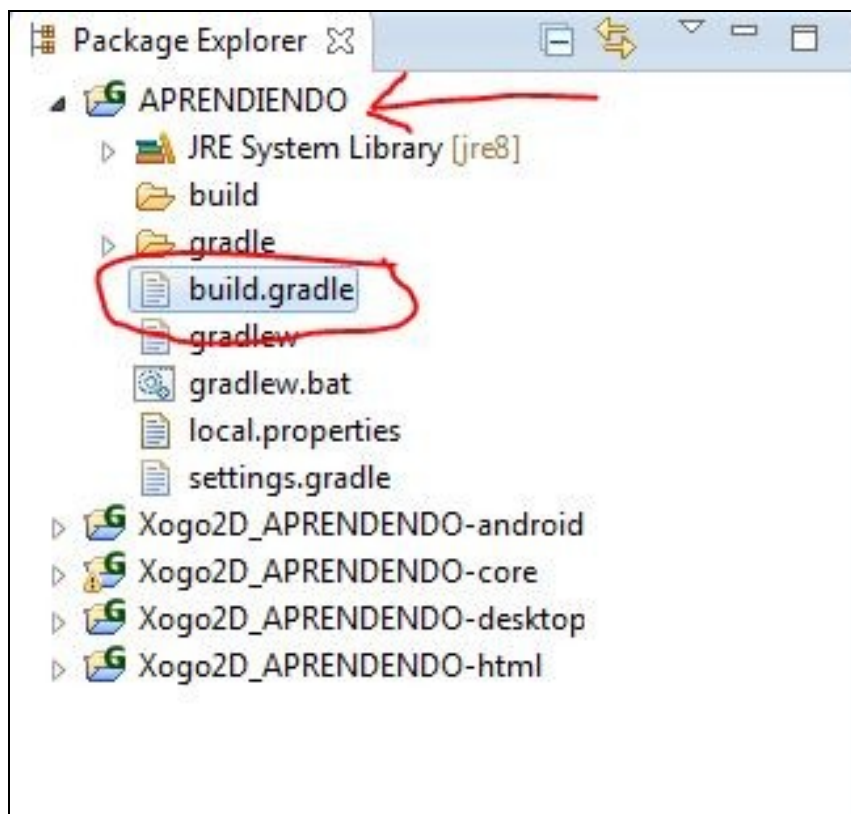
Package Explorer

APRENDIENDO
JRE System Library [jre8]
build
gradle
build.gradle
gradlew
gradlew.bat
local.properties
settings.gradle
Xogo2D_APRENDENDO-android
Xogo2D_APRENDENDO-core
Xogo2D_APRENDENDO-desktop
Xogo2D_APRENDENDO-html